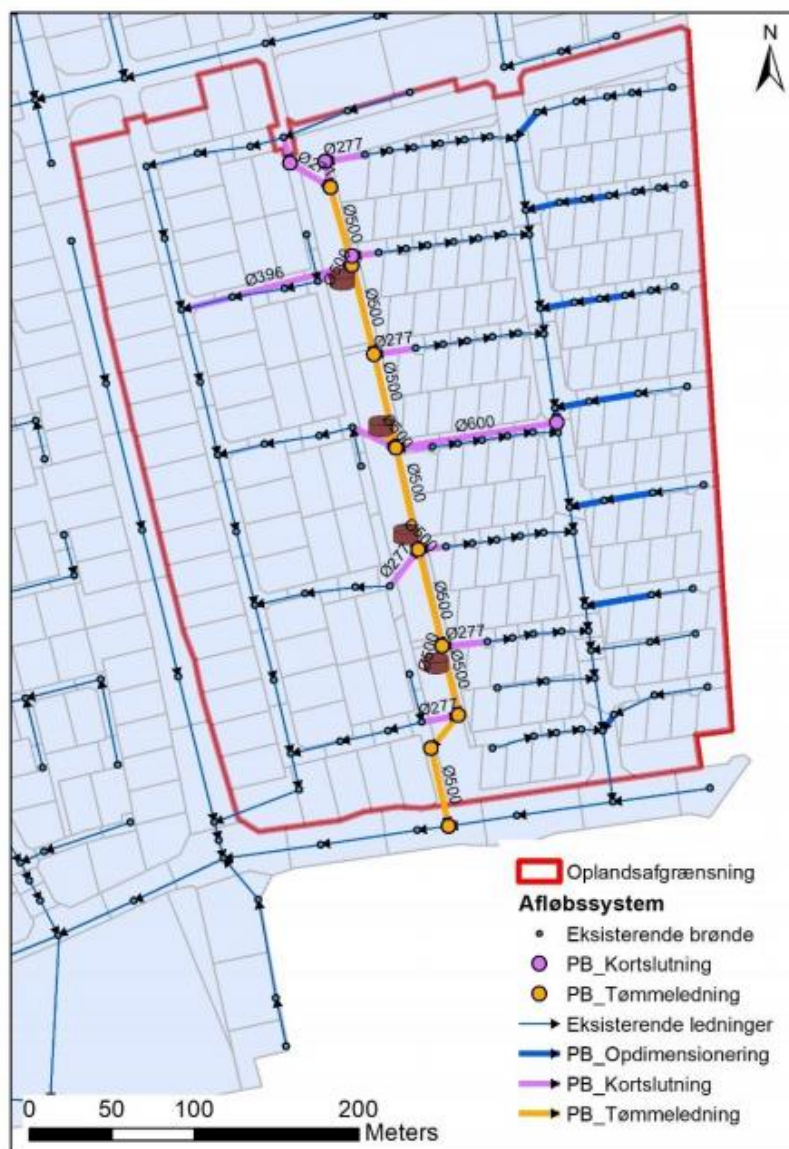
N

Ø277
Ø2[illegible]
Ø500
Ø396
Ø600
Ø500
Ø277
Ø500
Ø600
Ø600
Ø500
Ø500
Ø277
Ø600
Ø277
Ø500
Ø500
Ø500
Ø277
Ø500

Oplandsafgrænsning
Afløbssystem
Eksisterende brønde
PB_Kortslutning
PB_Tømmeledning
Eksisterende ledninger
PB_Opdimensionering
PB_Kortslutning
PB_Tømmeledning

0 50 100 200
Meters